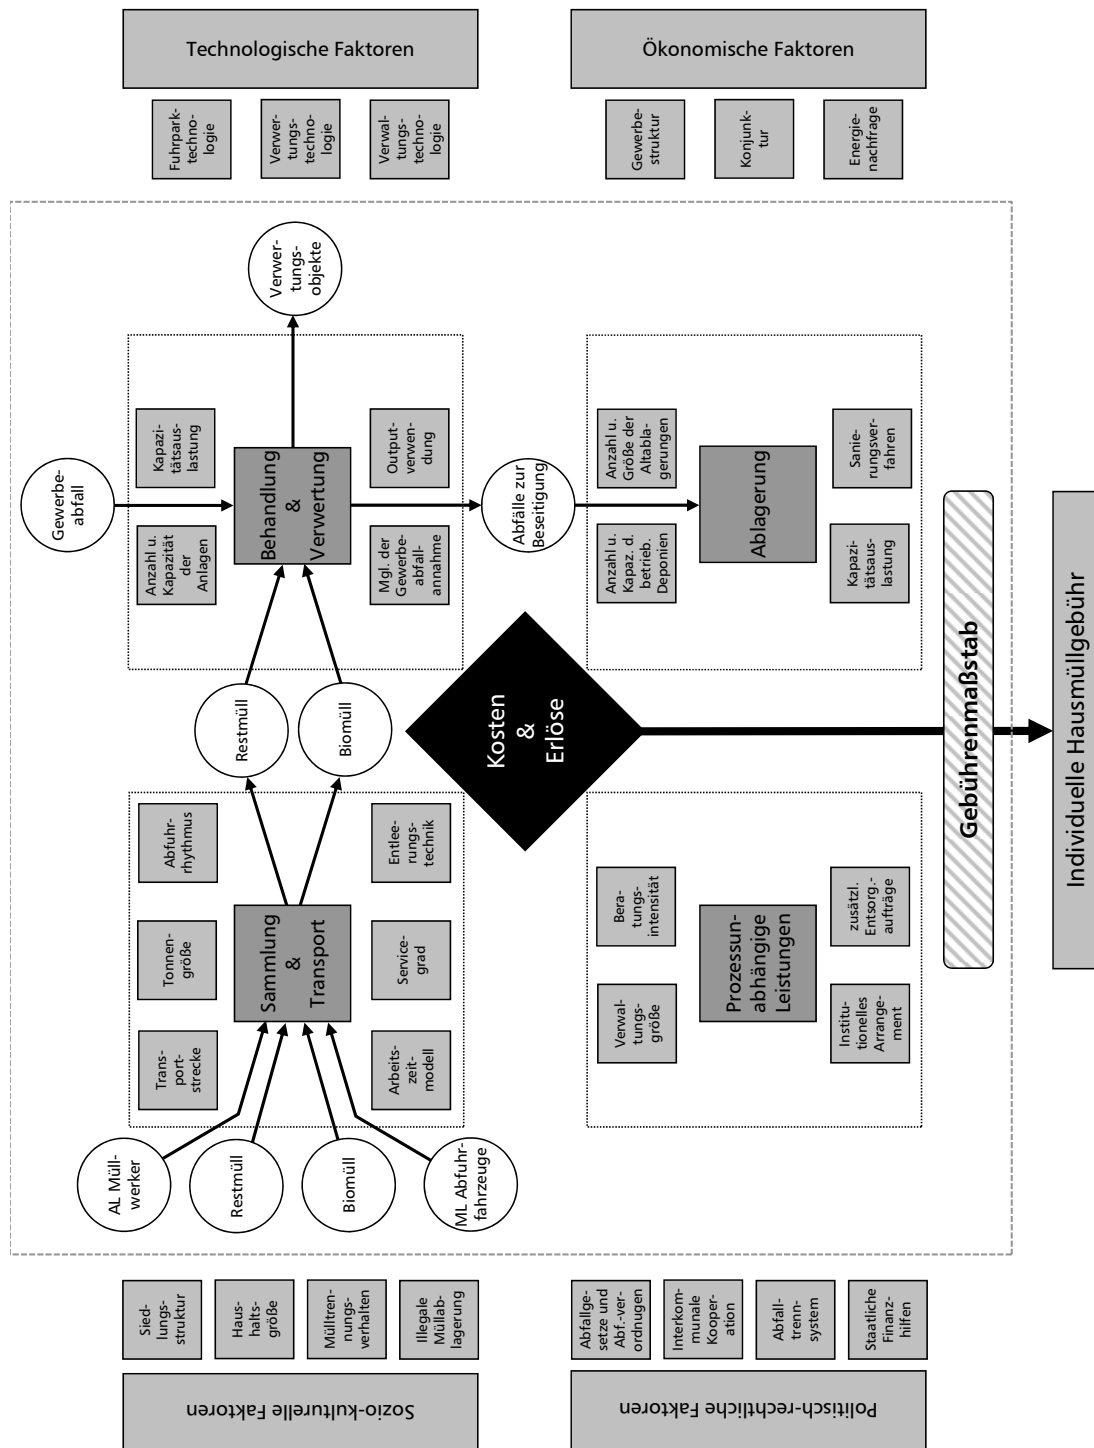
Technologische Faktoren

Fuhrparktechnologie

Verwertungstechnologie

Verwaltungstechnologie

Ökonomische Faktoren

Gewerbestruktur

Konjunktur

Energienachfrage

Verwertungsobjekte

Gewerbeabfall

Kapazitätsauslastung

Behandlung & Verwertung

Anzahl u. Kapazität der Anlagen

Outputverwendung

Mgl. der Gewerbeabfallannahme

Abfälle zur Beseitigung

Anzahl u. Größe der Altablagerungen

Ablagerung

Anzahl u. Kapaz. d. betrieb. Deponien

Sanierungsverfahren

Kapazitätsauslastung

Restmüll

Biomüll

Kosten & Erlöse

Gebührenmaßstab

Individuelle Hausmüllgebühr

Transportstrecke

Tonnengröße

Abfuhrrhythmus

Sammlung & Transport

Arbeitszeitmodell

Servicegrad

Entleerungstechnik

Verwaltungsgröße

Beratungsintensität

Prozessunabhängige Leistungen

Institutionelles Arrangement

zusätzl. Entsorg.-aufträge

AL Müllwerker

Restmüll

Biomüll

ML Abfuhrfahrzeuge

Siedlungsstruktur

Haushaltsgröße

Mülltrennungsverhalten

Illegale Müllablagerung

Sozio-kulturelle Faktoren

Abfallgesetze und Abf.-verordnungen

Interkommunale Kooperation

Abfalltrennsystem

Staatliche Finanzhilfen

Politisch-rechtliche Faktoren